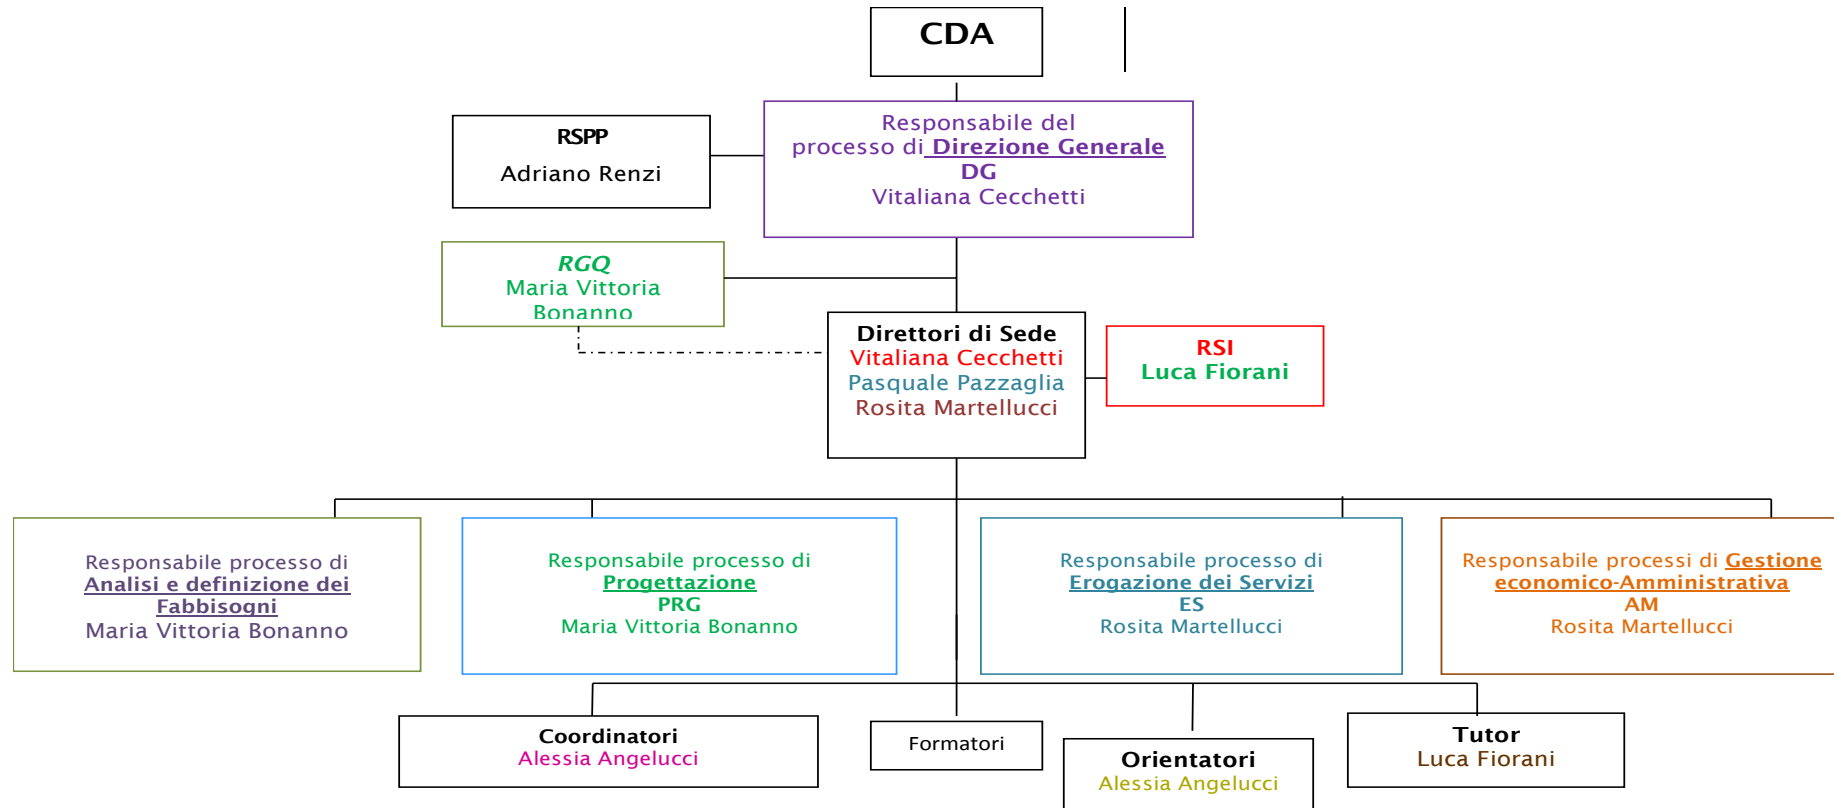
CDA

RSPP
Adriano Renzi

Responsabile del processo di Direzione Generale DG
Vitaliana Cecchetti

RGQ
Maria Vittoria Bonanno

Direttori di Sede
Vitaliana Cecchetti
Pasquale Pazzaglia
Rosita Martellucci

RSI
Luca Fiorani

Responsabile processo di Analisi e definizione dei Fabbisogni
Maria Vittoria Bonanno

Responsabile processo di Progettazione
PRG
Maria Vittoria Bonanno

Responsabile processo di Erogazione dei Servizi
ES
Rosita Martellucci

Responsabile processi di Gestione economico-Amministrativa
AM
Rosita Martellucci

Coordinatori
Alessia Angelucci

Formatori

Orientatori
Alessia Angelucci

Tutor
Luca Fiorani